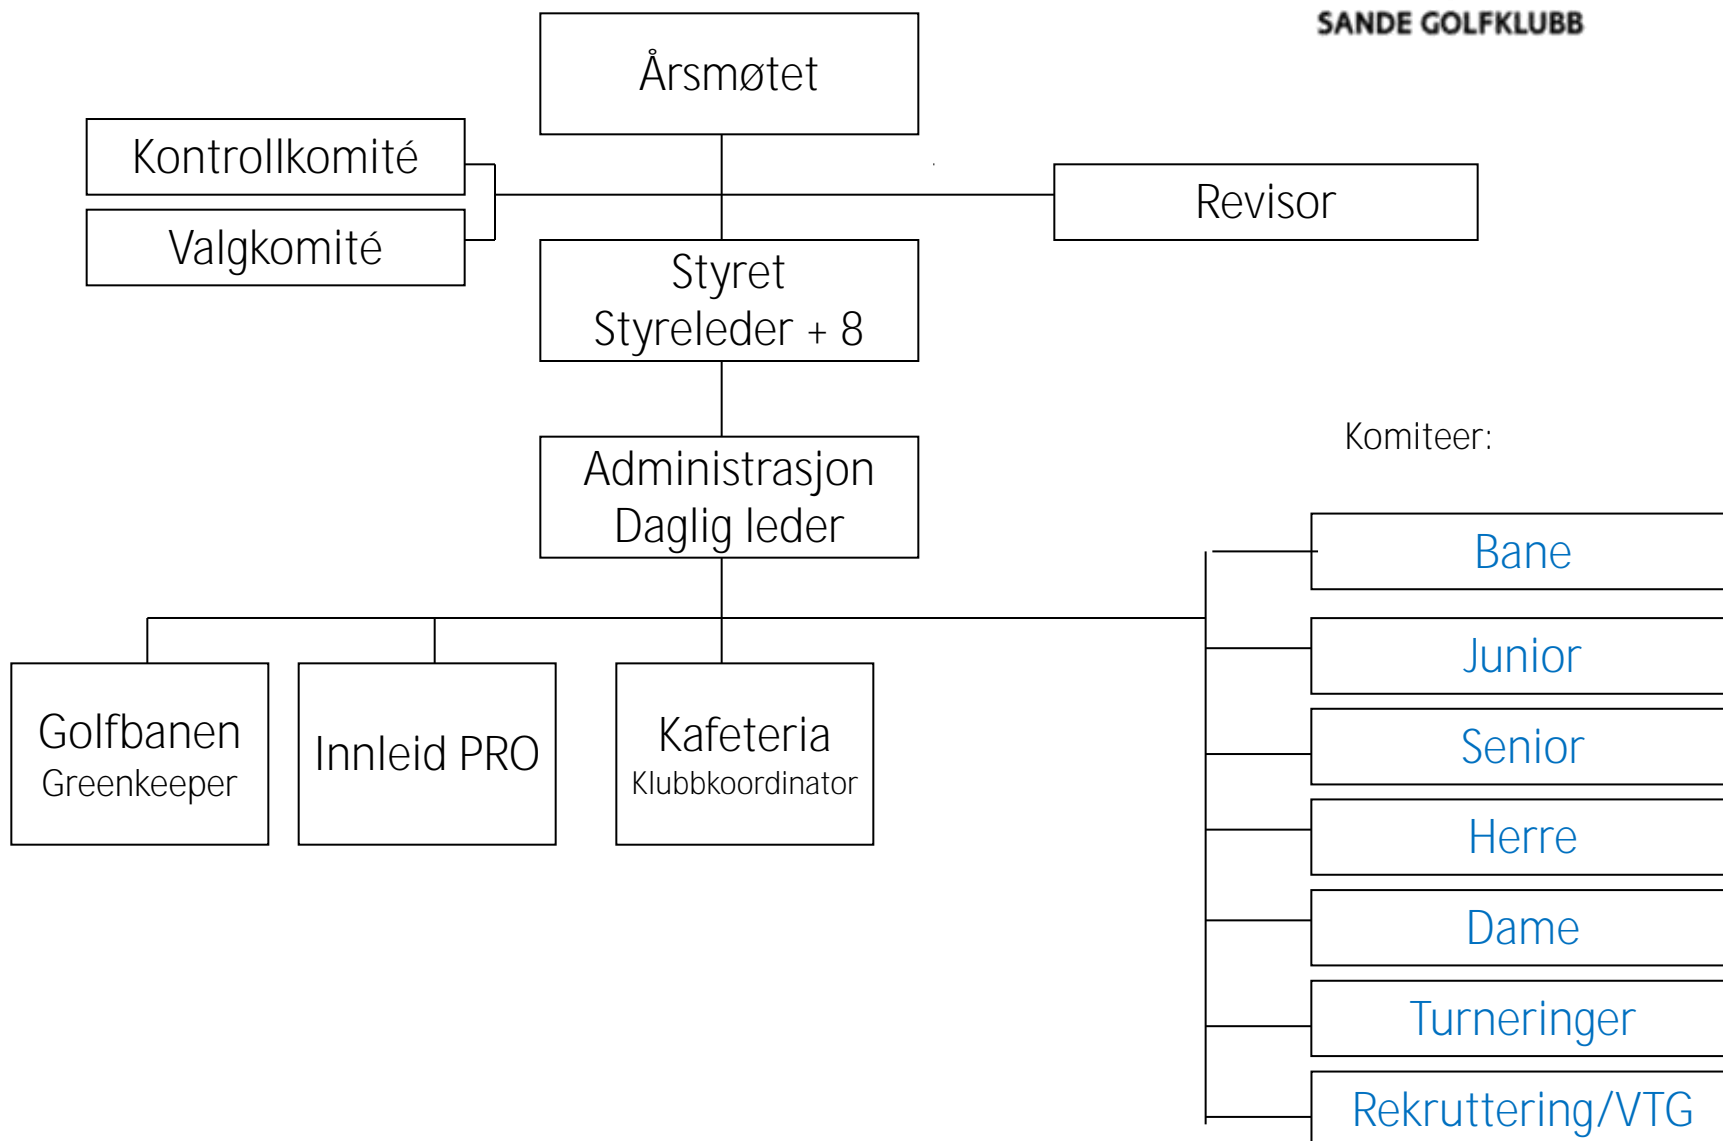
SANDE GOLFKLUBB

Årsmøtet

Kontrollkomité

Valgkomité

Revisor

Styret
Styreleder + 8

Administrasjon
Daglig leder

Komiteer:

Bane

Junior

Senior

Herre

Dame

Turneringer

Rekruttering/VTG

Golfbanen
Greenkeeper

Innleid PRO

Kafeteria
Klubbkoordinator